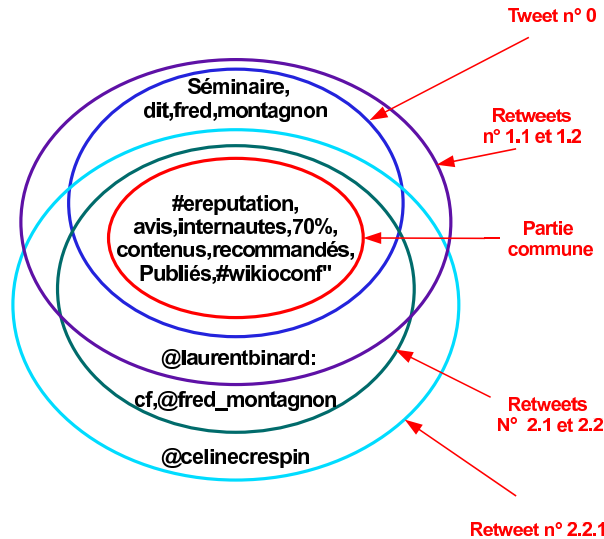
Tweet n° 0

Séminaire,
dit,fred,montagnon

Retweets
n° 1.1 et 1.2

#ereputation,
avis,internautes,70%,
contenus,recommandés,
Publiés,#wikioconf"

Partie
commune

@laurentbinard:

cf,@fred_montagnon

Retweets
N° 2.1 et 2.2

@celinecrespin

Retweet n° 2.2.1